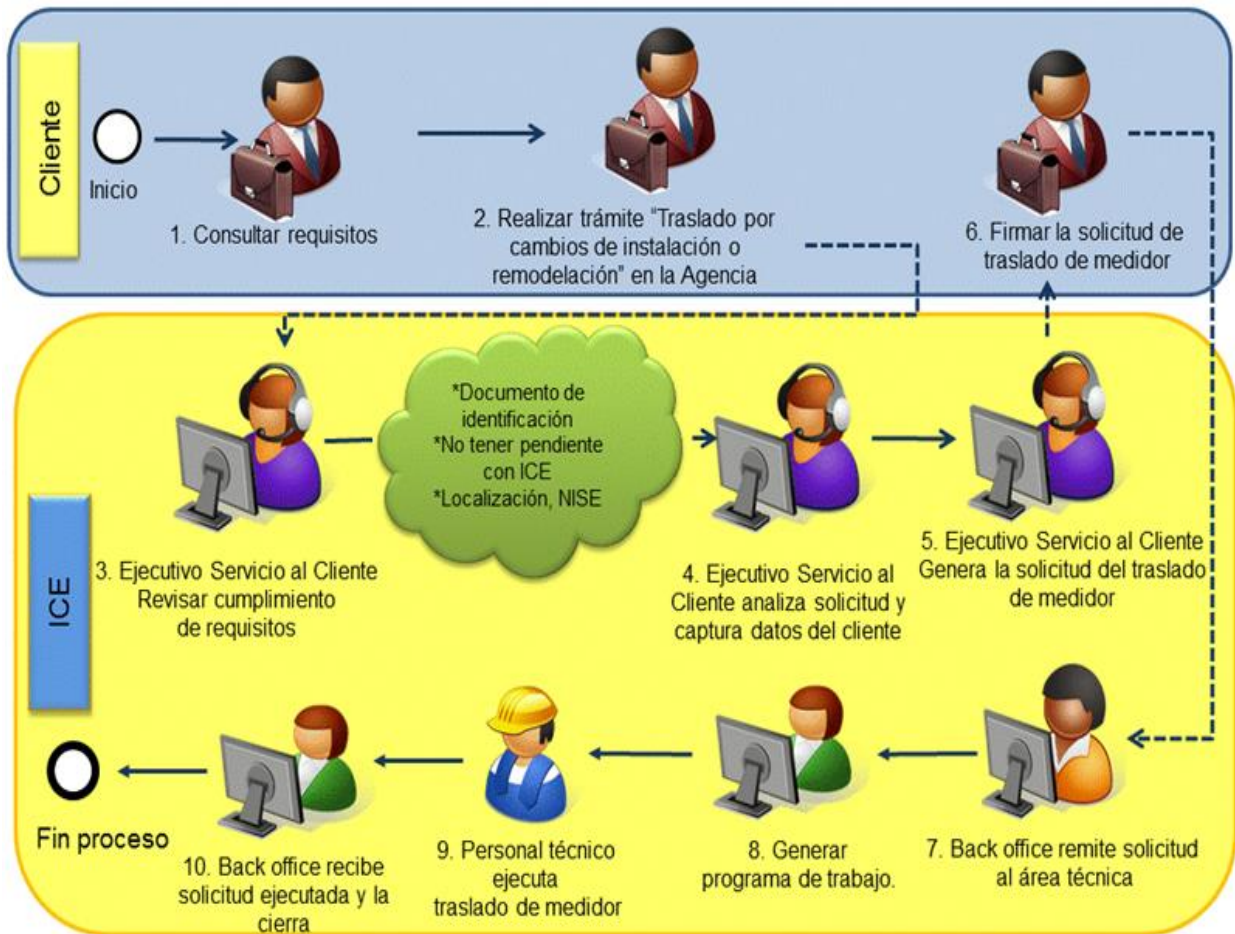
Cliente

Inicio

1. Consultar requisitos

2. Realizar trámite "Traslado por cambios de instalación o remodelación" en la Agencia

6. Firmar la solicitud de traslado de medidor

ICE

3. Ejecutivo Servicio al Cliente Revisar cumplimiento de requisitos

*Documento de identificación
*No tener pendiente con ICE
*Localización, NISE

4. Ejecutivo Servicio al Cliente analiza solicitud y captura datos del cliente

5. Ejecutivo Servicio al Cliente Genera la solicitud del traslado de medidor

Fin proceso

10. Back office recibe solicitud ejecutada y la cierra

9. Personal técnico ejecuta traslado de medidor

8. Generar programa de trabajo.

7. Back office remite solicitud al área técnica